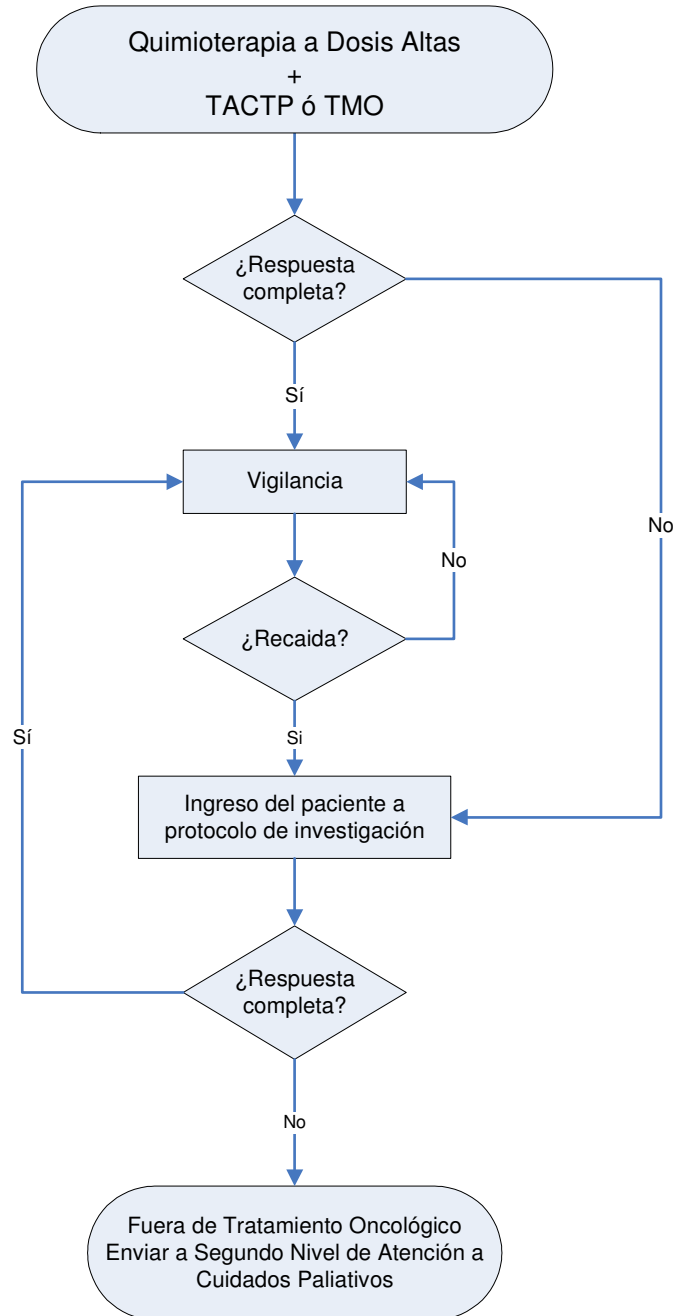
Quimioterapia a Dosis Altas
+
TACTP ó TMO

¿Respuesta completa?

Sí

No

Vigilancia

No

¿Recaida?

Si

Sí

Ingreso del paciente a protocolo de investigación

¿Respuesta completa?

No

Fuera de Tratamiento Oncológico
Enviar a Segundo Nivel de Atención a Cuidados Paliativos